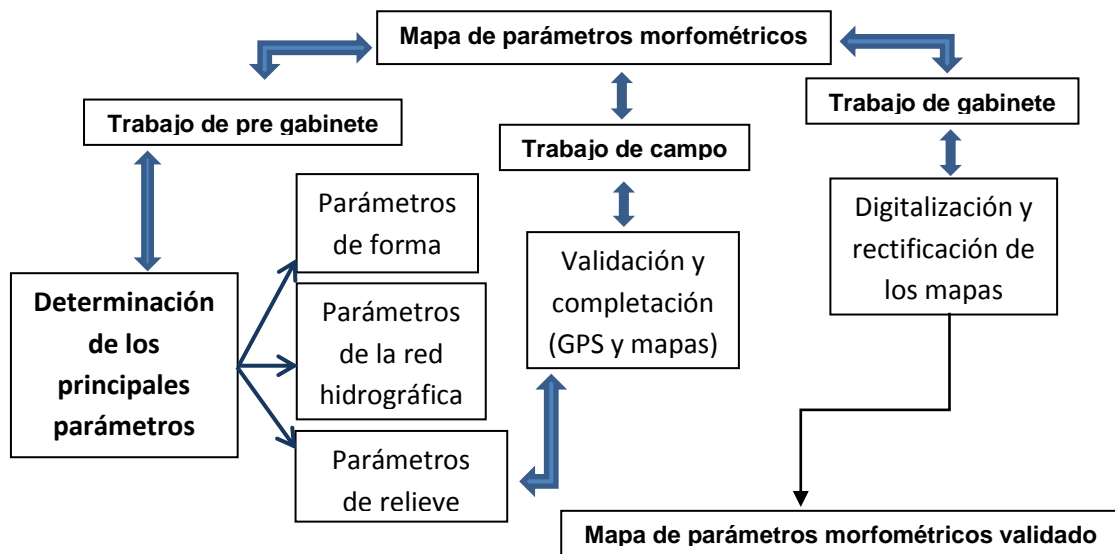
Mapa de parámetros morfométricos

Trabajo de pre gabinete

Trabajo de campo

Trabajo de gabinete

Parámetros de forma

Parámetros de la red hidrográfica

Parámetros de relieve

Determinación de los principales parámetros

Validación y completación (GPS y mapas)

Digitalización y rectificación de los mapas

Mapa de parámetros morfométricos validado